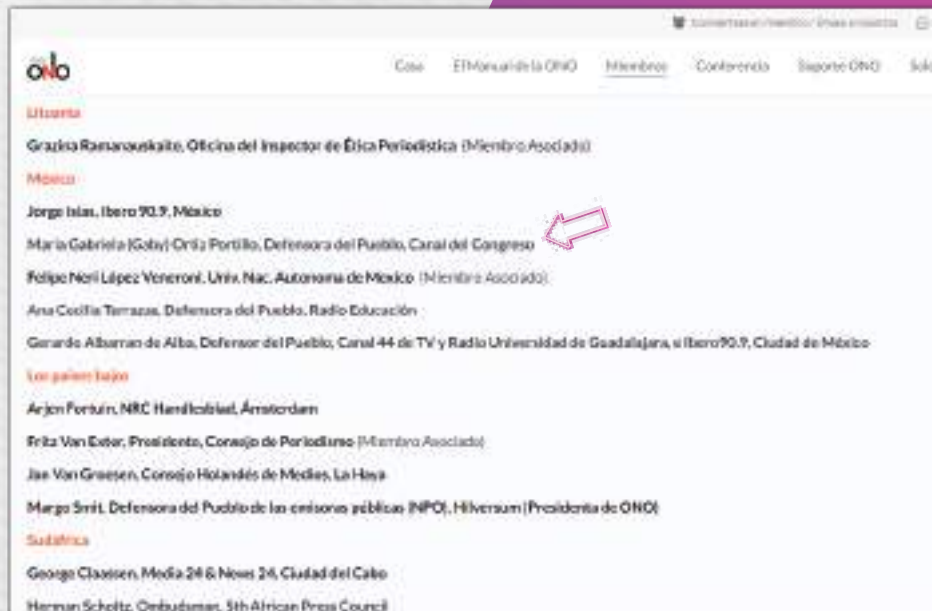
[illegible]

ONO

Casa El Manual de la ONO Miembros Conferencia Soporte ONO Sol

Lituania

Grazina Ramanauskaite, Oficina del Inspector de Ética Periodística (Miembro Asociado)

México

Jorge Islas, Ibero 90.9, México

María Gabriela (Gaby) Ortiz Portillo, Defensora del Pueblo, Canal del Congreso

Felipe Neri López Veneroni, Univ. Nac. Autonoma de Mexico (Miembro Asociado)

Ana Cecilia Terrazas, Defensora del Pueblo, Radio Educación

Gerardo Albarran de Alba, Defensor del Pueblo, Canal 44 de TV y Radio Universidad de Guadalajara, e Ibero 90.9, Ciudad de México

Los países bajos

Arjen Fortuin, NRC Handelsblad, Ámsterdam

Frits Van Exter, Presidente, Consejo de Periodismo (Miembro Asociado)

Jan Van Groesen, Consejo Holandés de Medios, La Haya

Margo Smit, Defensora del Pueblo de las emisoras públicas (NPO), Hilversum (Presidenta de ONO)

Sudáfrica

George Claassen, Media 24 & News 24, Ciudad del Cabo

Herman Scholtz, Ombudsman, Sth African Press Council